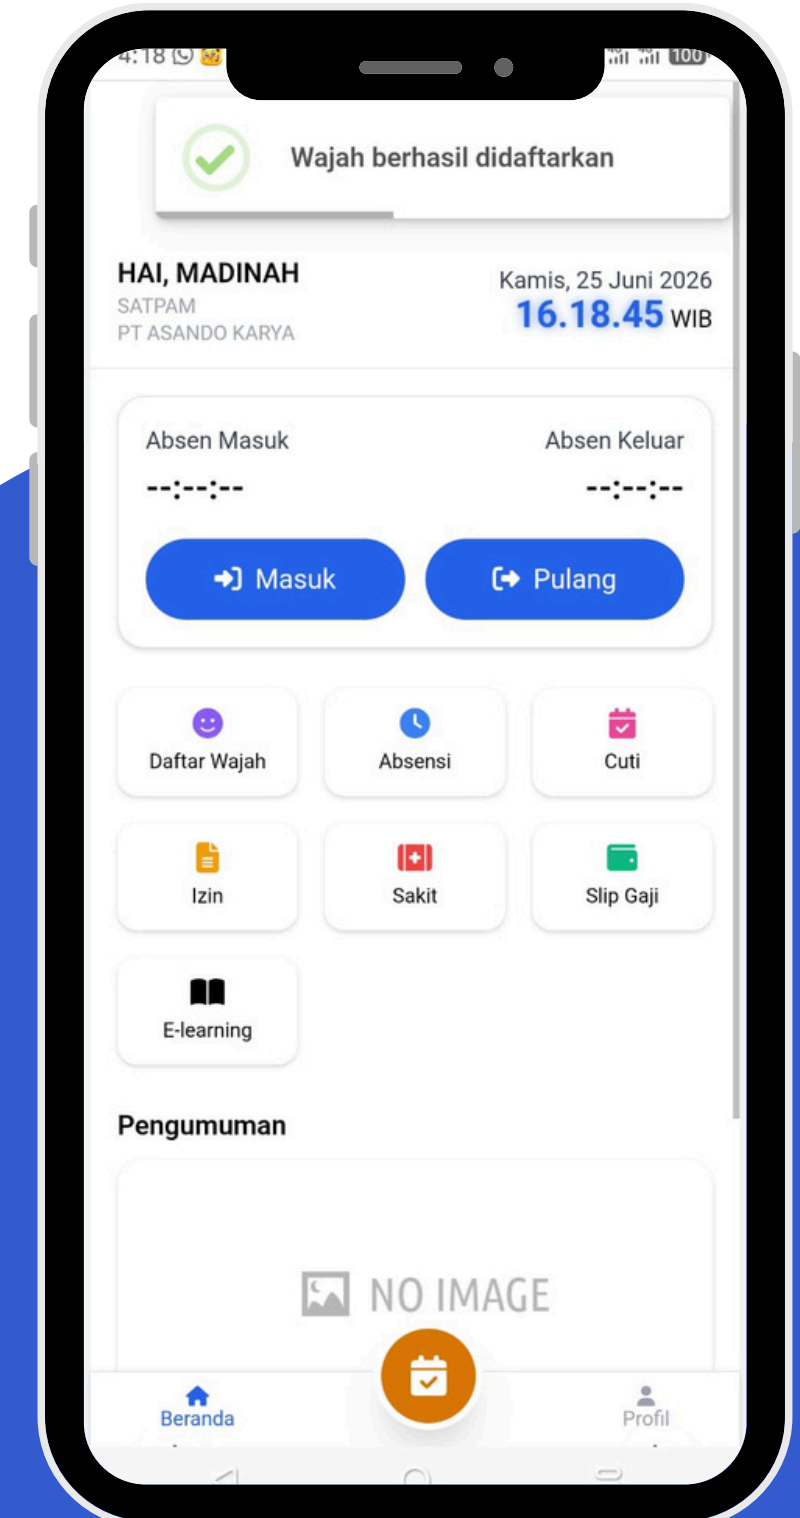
4:18

100

Wajah berhasil didaftarkan

HAI, MADINAH
SATPAM
PT ASANDO KARYA

Kamis, 25 Juni 2026
16.18.45 WIB

Absen Masuk
--:--:--

Absen Keluar
--:--:--

Masuk

Pulang

Daftar Wajah

Absensi

Cuti

Izin

Sakit

Slip Gaji

E-learning

Pengumuman

NO IMAGE

Beranda

Profil